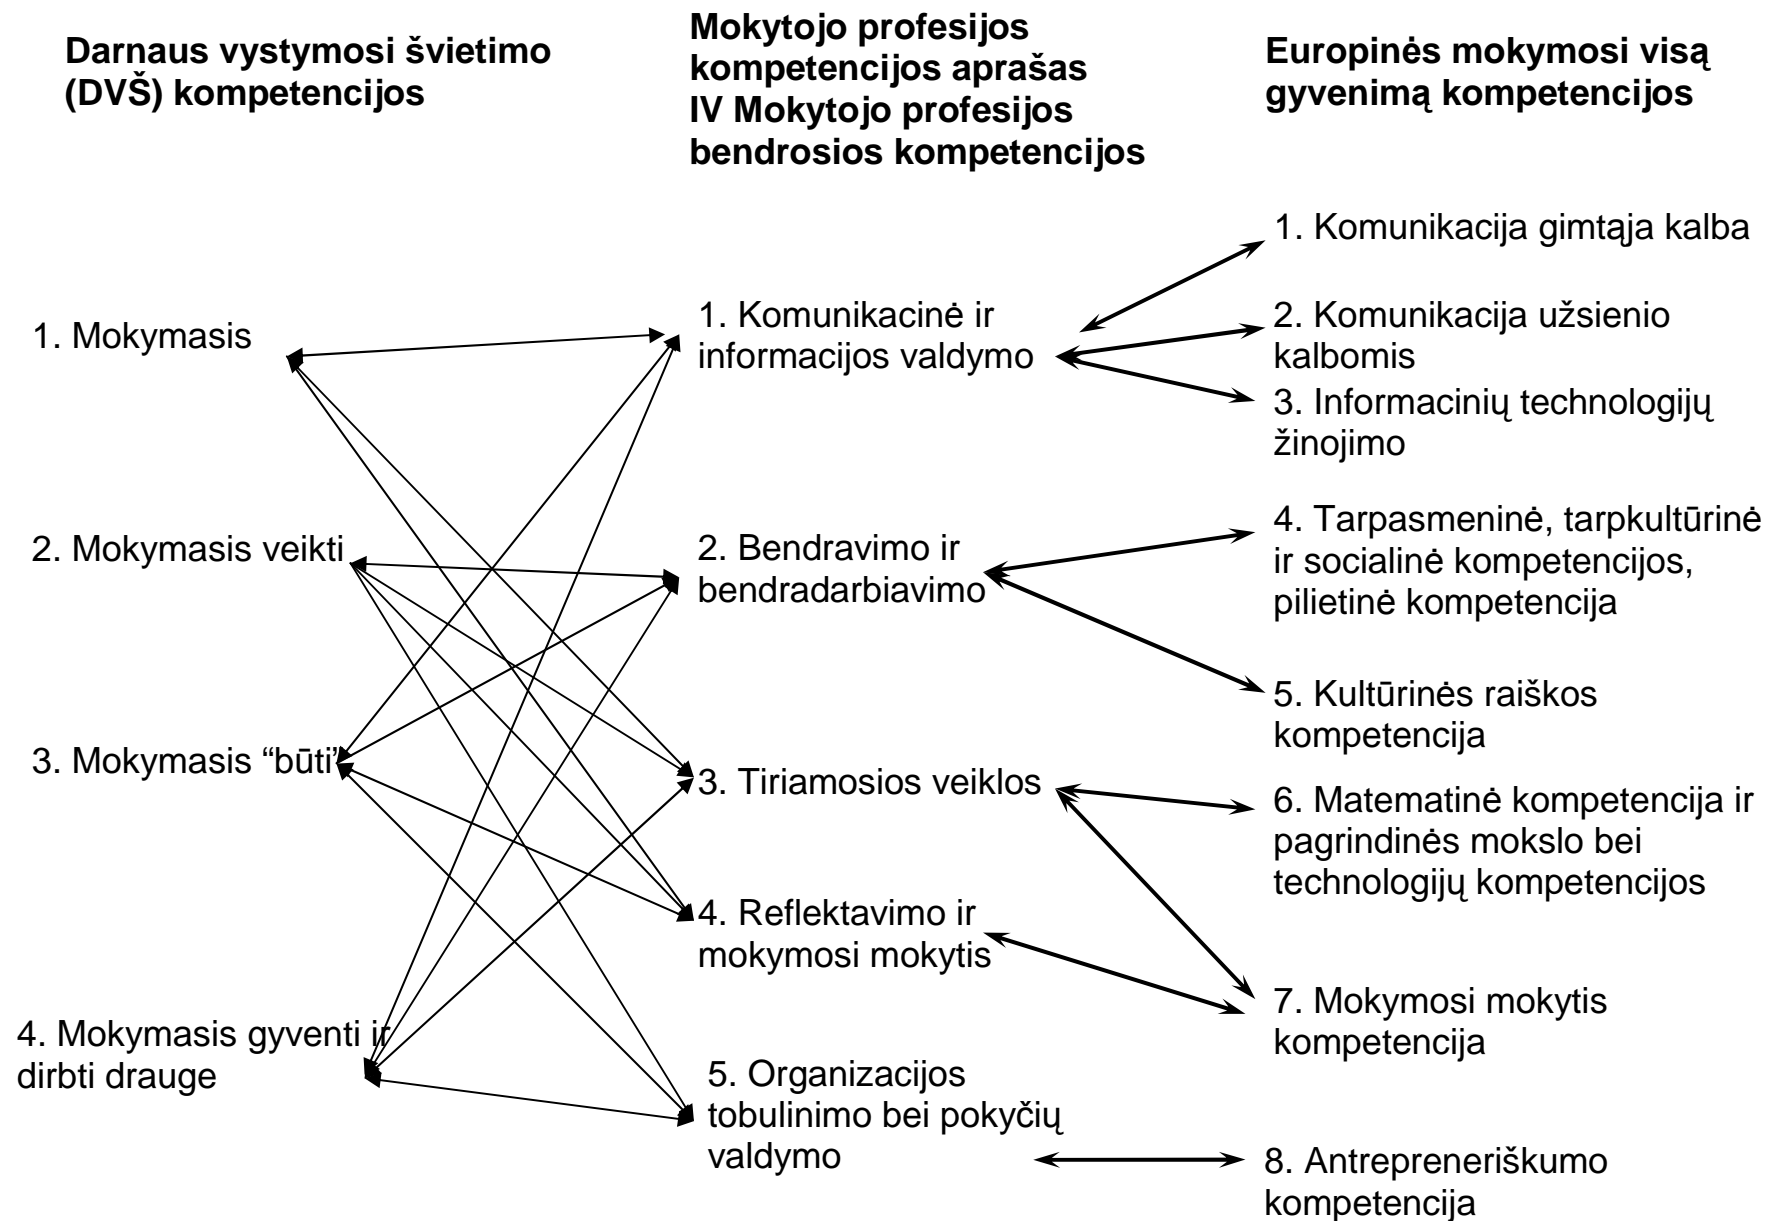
Darnaus vystymosi švietimo (DVŠ) kompetencijos

Mokytojo profesijos kompetencijos aprašas IV Mokytojo profesijos bendrosios kompetencijos

Europinės mokymosi visą gyvenimą kompetencijos

1. Mokymasis

2. Mokymasis veikti

3. Mokymasis "būti"

4. Mokymasis gyventi ir dirbti drauge

1. Komunikacinė ir informacijos valdymo

2. Bendravimo ir bendradarbiavimo

3. Tiriamosios veiklos

4. Reflektavimo ir mokymosi mokytis

5. Organizacijos tobulinimo bei pokyčių valdymo

1. Komunikacija gimtąja kalba

2. Komunikacija užsienio kalbomis

3. Informacinių technologijų žinojimo

4. Tarpasmeninė, tarpkultūrinė ir socialinė kompetencijos, pilietinė kompetencija

5. Kultūrinės raiškos kompetencija

6. Matematinė kompetencija ir pagrindinės mokslo bei technologijų kompetencijos

7. Mokymosi mokytis kompetencija

8. Antrepreneriškumo kompetencija